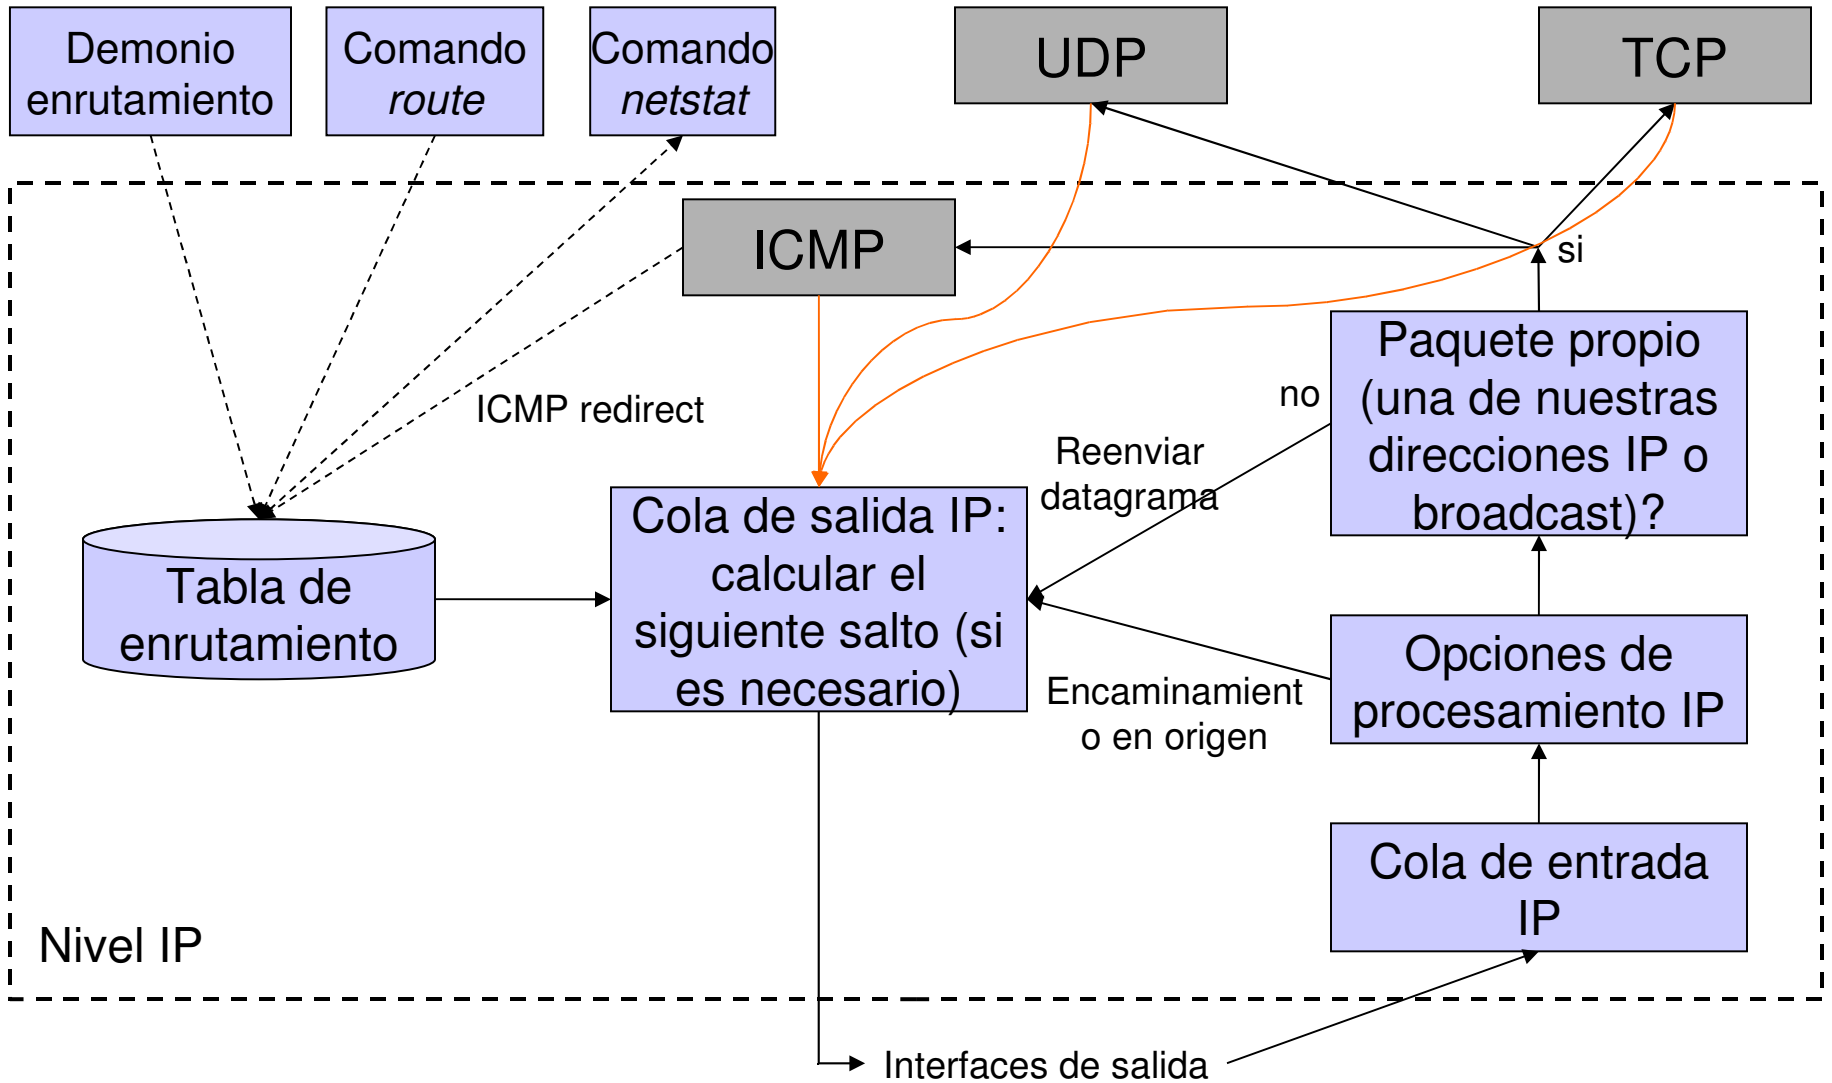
Demonio enrutamiento

Comando *route*

Comando *netstat*

UDP

TCP

ICMP

si

Paquete propio (una de nuestras direcciones IP o broadcast)?

no

ICMP redirect

Reenviar datagrama

Tabla de enrutamiento

Cola de salida IP: calcular el siguiente salto (si es necesario)

Opciones de procesamiento IP

Encaminamient o en origen

Cola de entrada IP

Nivel IP

Interfaces de salida